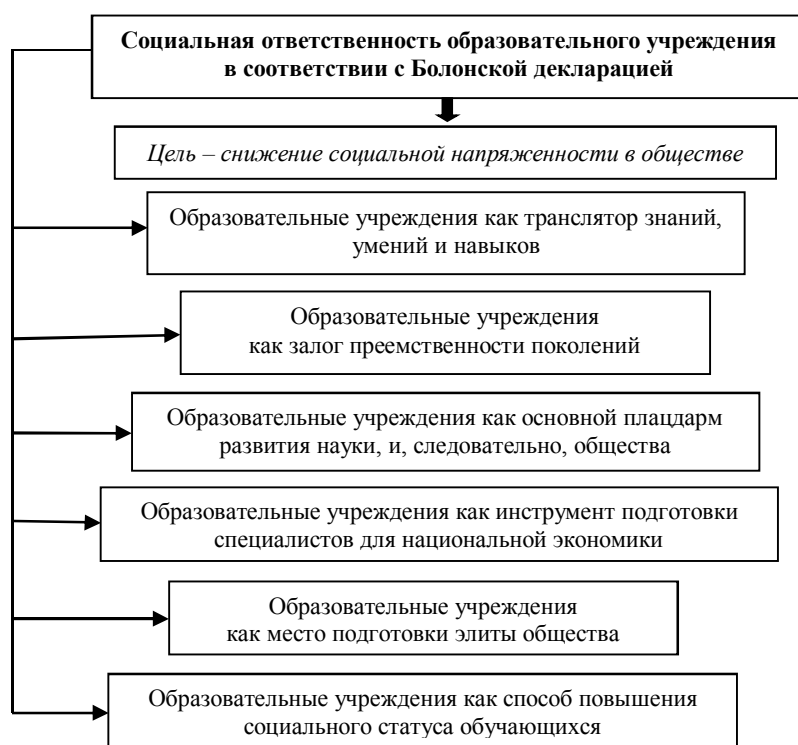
Социальная ответственность образовательного учреждения в соответствии с Болонской декларацией

Цель – снижение социальной напряженности в обществе

Образовательные учреждения как транслятор знаний, умений и навыков

Образовательные учреждения как залог преемственности поколений

Образовательные учреждения как основной плацдарм развития науки, и, следовательно, общества

Образовательные учреждения как инструмент подготовки специалистов для национальной экономики

Образовательные учреждения как место подготовки элиты общества

Образовательные учреждения как способ повышения социального статуса обучающихся